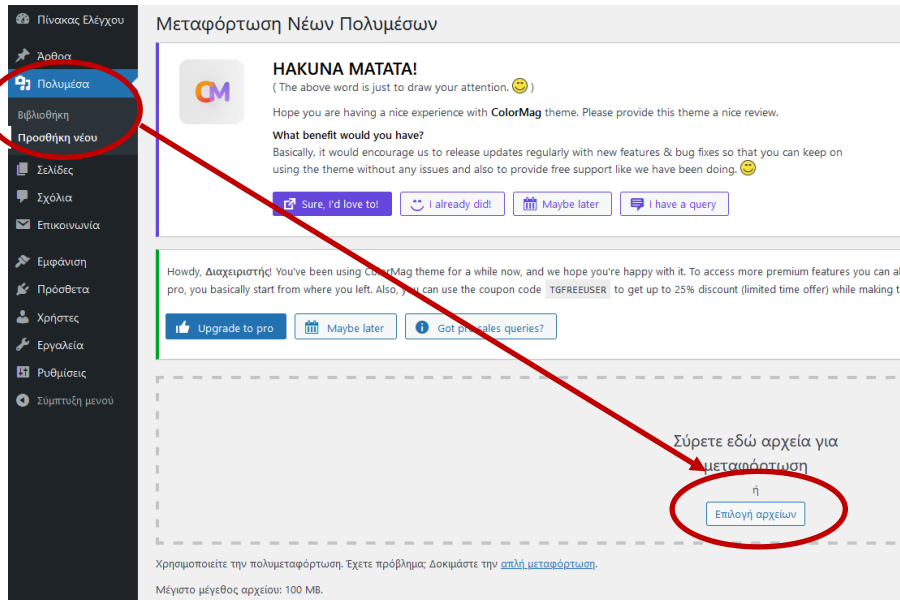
Πίνακας Ελέγχου

Άρθρα

Πολυμέσα

Βιβλιοθήκη

Προσθήκη νέου

Σελίδες

Σχόλια

Επικοινωνία

Εμφάνιση

Πρόσθετα

Χρήστες

Εργαλεία

Ρυθμίσεις

Σύμπτυξη μενού

Μεταφόρτωση Νέων Πολυμέσων

CM

HAKUNA MATATA!

( The above word is just to draw your attention. 😊 )

Hope you are having a nice experience with ColorMag theme. Please provide this theme a nice review.

What benefit would you have?

Basically, it would encourage us to release updates regularly with new features & bug fixes so that you can keep on using the theme without any issues and also to provide free support like we have been doing. 😊

Sure, I'd love to! | I already did! | Maybe later | I have a query

Howdy, Διαχειριστής! You've been using ColorMag theme for a while now, and we hope you're happy with it. To access more premium features you can al pro, you basically start from where you left. Also, you can use the coupon code TGFREEUSER to get up to 25% discount (limited time offer) while making t

Upgrade to pro | Maybe later | Got pre-sales queries?

Σύρετε εδώ αρχεία για μεταφόρτωση

ή

Επιλογή αρχείων

Χρησιμοποιείτε την πολυμεταφόρτωση. Έχετε πρόβλημα; Δοκιμάστε την απλή μεταφόρτωση.

Μέγιστο μέγεθος αρχείου: 100 MB.